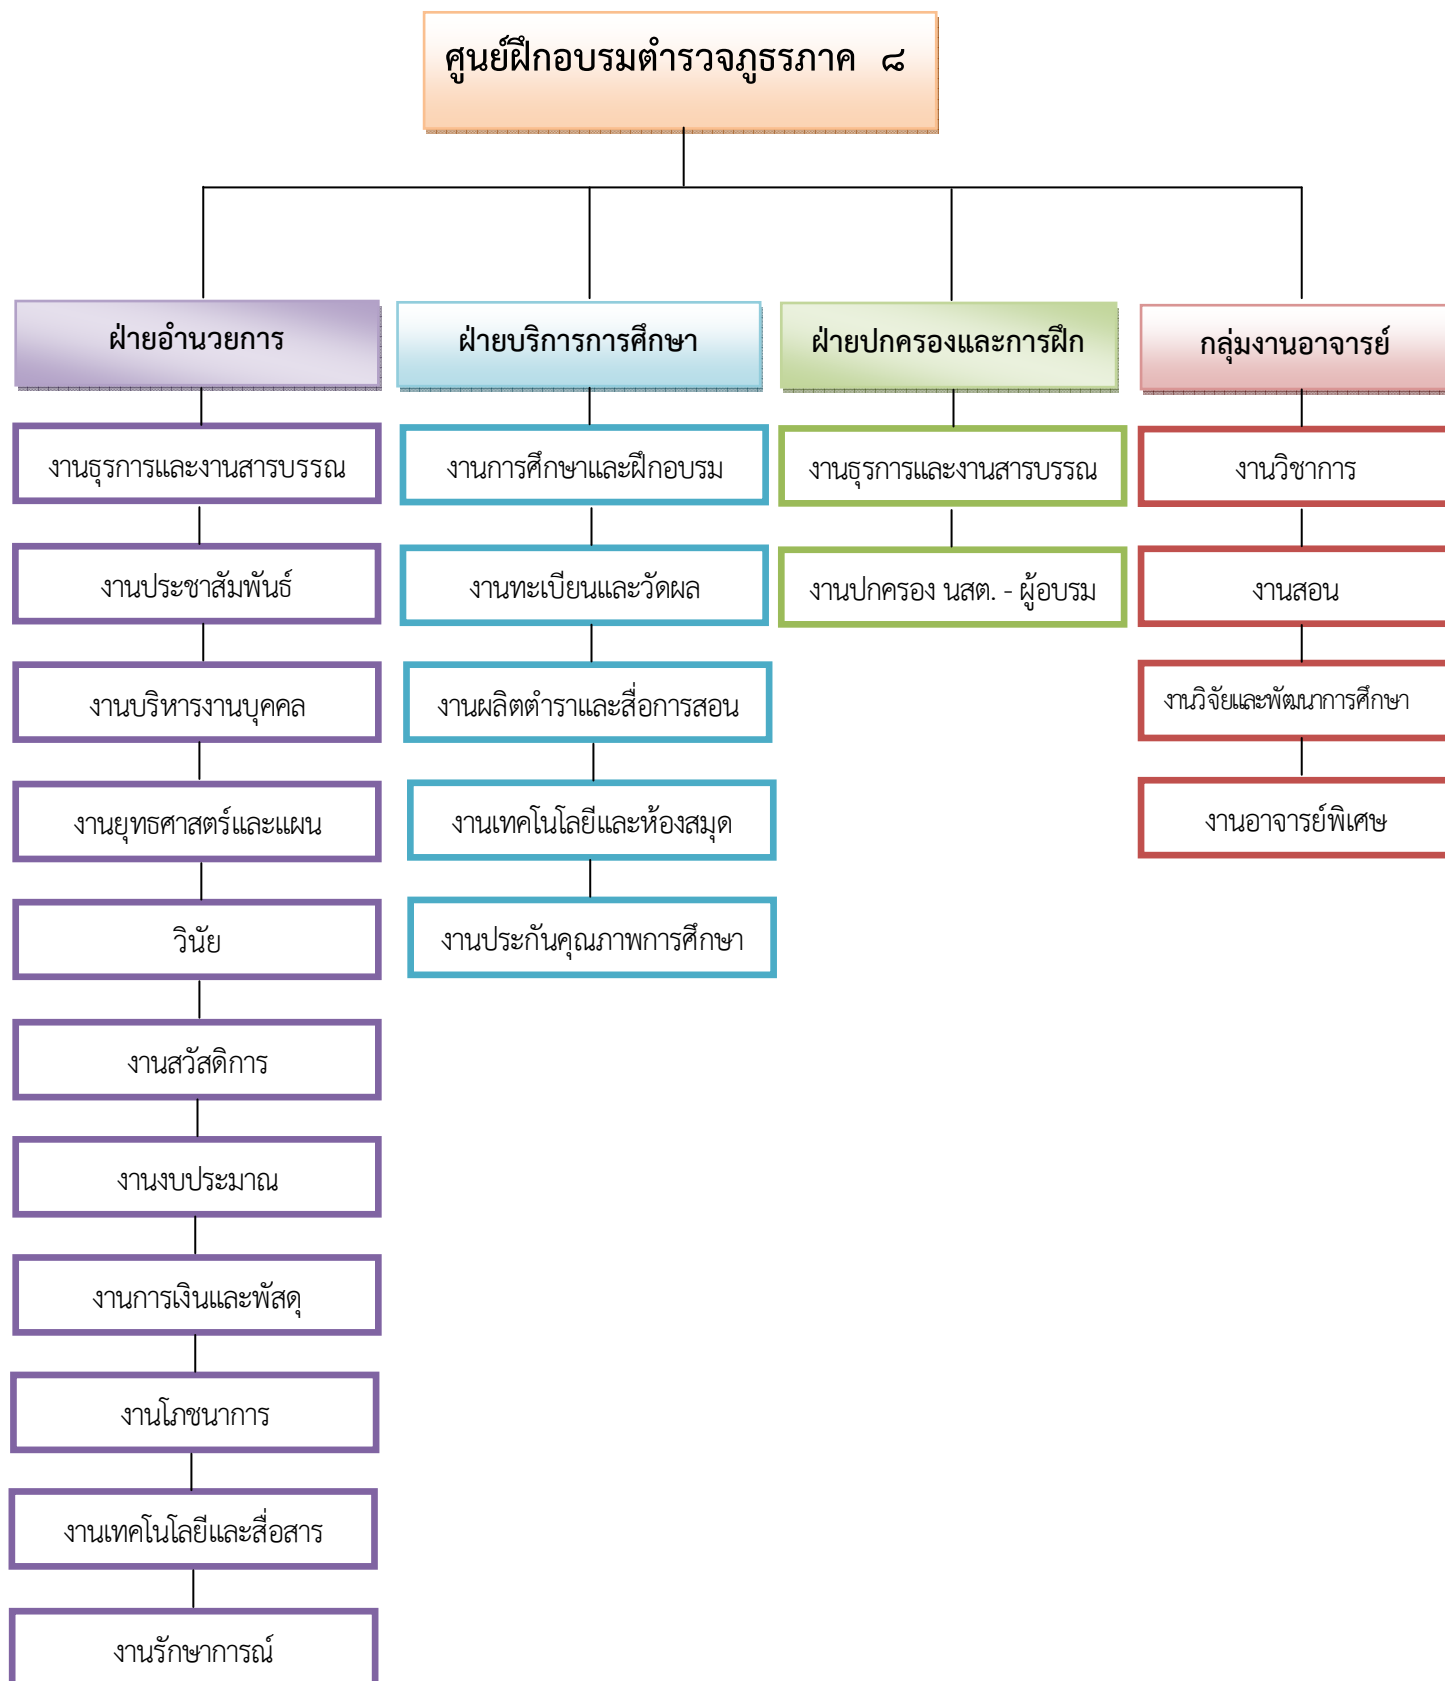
ศูนย์ฝึกอบรมตำรวจภูธรภาค ๘

ฝ่ายอำนวยการ

งานธุรการและงานสารบรรณ

งานประชาสัมพันธ์

งานบริหารงานบุคคล

งานยุทธศาสตร์และแผน

วินัย

งานสวัสดิการ

งานงบประมาณ

งานการเงินและพัสดุ

งานโภชนาการ

งานเทคโนโลยีและสื่อสาร

งานรักษาการณ์

ฝ่ายบริการการศึกษา

งานการศึกษาและฝึกอบรม

งานทะเบียนและวัดผล

งานผลิตตำราและสื่อการสอน

งานเทคโนโลยีและห้องสมุด

งานประกันคุณภาพการศึกษา

ฝ่ายปกครองและการฝึก

งานธุรการและงานสารบรรณ

งานปกครอง นสต. - ผู้อบรม

กลุ่มงานอาจารย์

งานวิชาการ

งานสอน

งานวิจัยและพัฒนาการศึกษา

งานอาจารย์พิเศษ